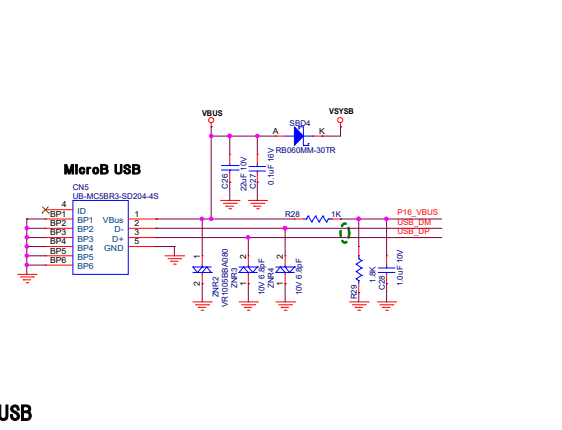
MicroB USB

CN5
UB-MC5BR3-SD204-4S

4
BP1 ID
BP2 BP1
BP3 BP2
BP4 BP3
BP5 BP4
BP6 BP5
BP6

VBus 1
D- 2
D+ 3
GND 5

VBUS
A
SBD4
K
VSYSB
RB060MM-30TR
C26 22uF 10V
C27 0.1uF 16V

R28 1K
P16_VBUS
USB_DM
USB_DP

ZNR2
VR1005RBA080
ZNR3 10V 6.8pF
ZNR4 10V 6.8pF
R29 1.8K
C28 1.0uF 10V

USB